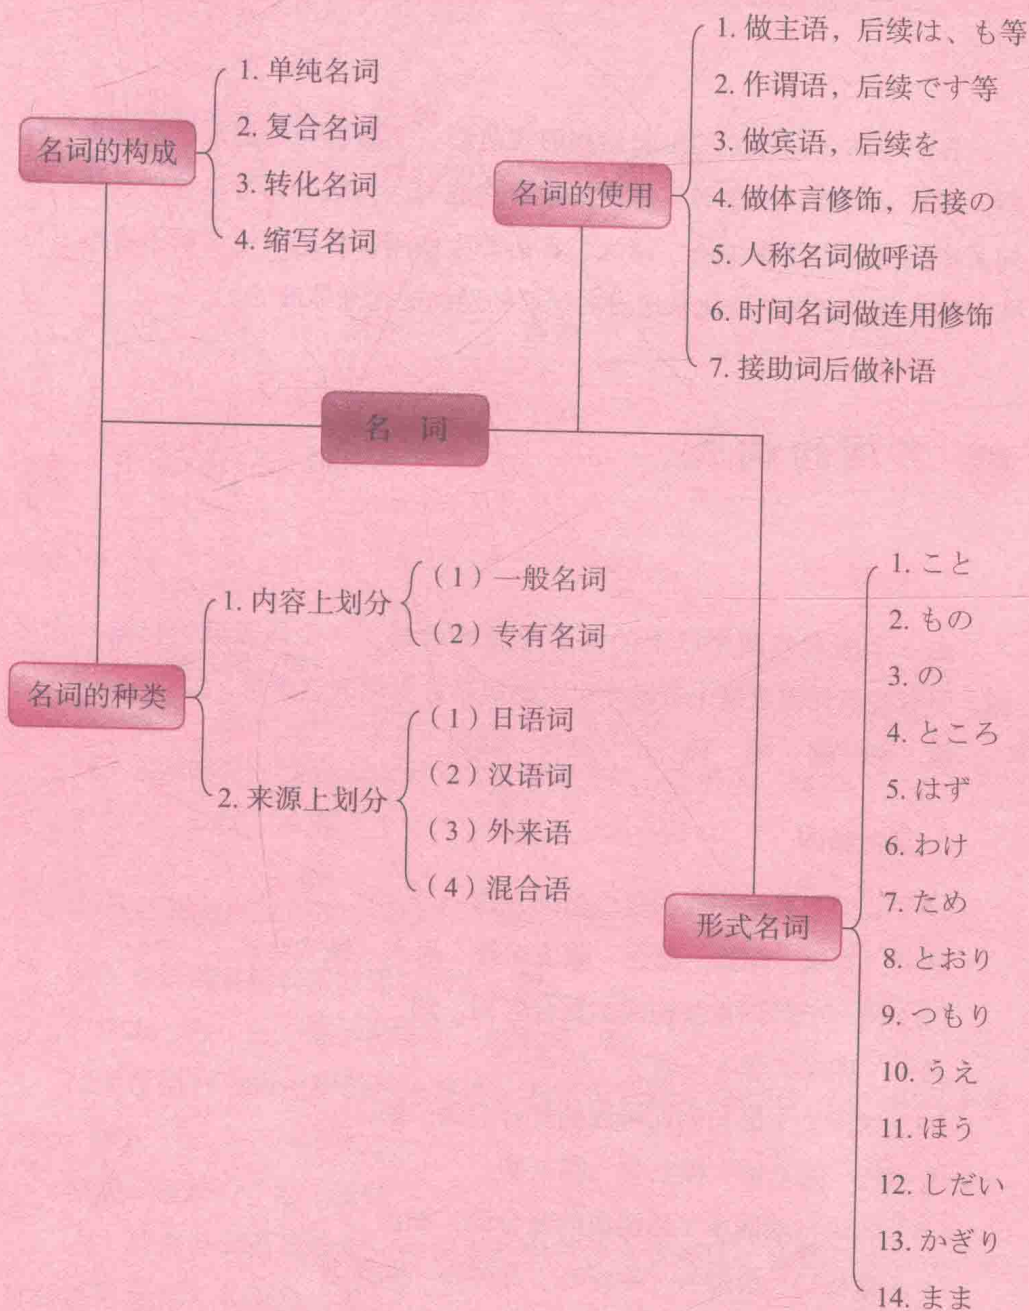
名词的构成

1. 单纯名词
2. 复合名词
3. 转化名词
4. 缩写名词

名词的使用

1. 做主语，后续は、も等
2. 作谓语，后续です等
3. 做宾语，后续を
4. 做体言修饰，后接の
5. 人称名词做呼语
6. 时间名词做连用修饰
7. 接助词后做补语

名　词

名词的种类

1. 内容上划分
（1）一般名词
（2）专有名词

2. 来源上划分
（1）日语词
（2）汉语词
（3）外来语
（4）混合语

形式名词

1. こと
2. もの
3. の
4. ところ
5. はず
6. わけ
7. ため
8. とおり
9. つもり
10. うえ
11. ほう
12. しだい
13. かぎり
14. まま